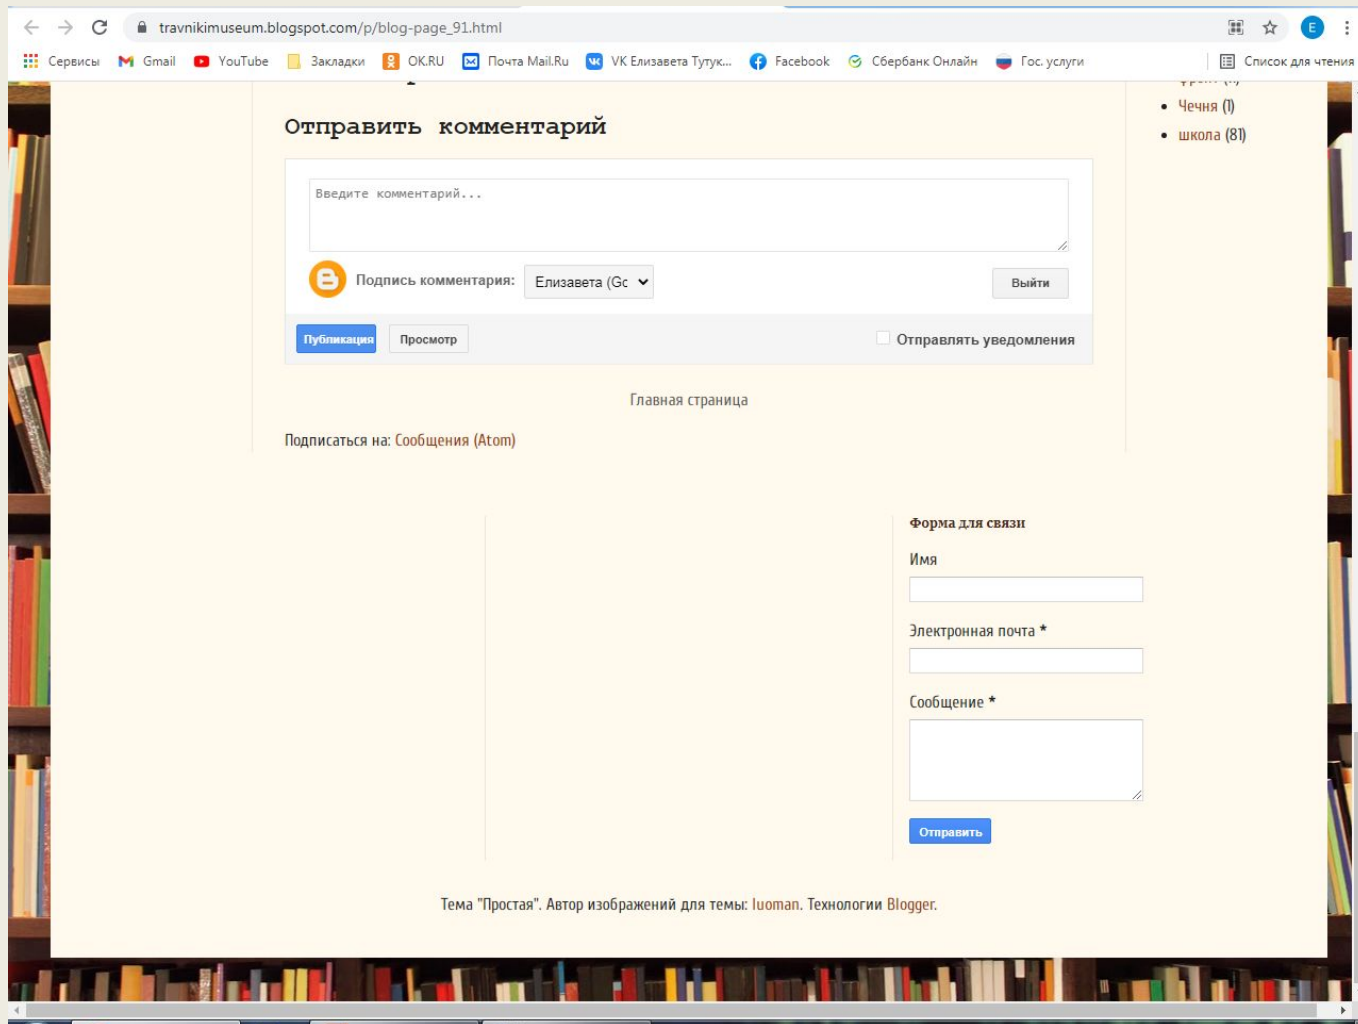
travnikimuseum.blogspot.com/p/blog-page_91.html

E

Сервисы Gmail YouTube Закладки OK.RU Почта Mail.Ru VK Елизавета Тутук... Facebook Сбербанк Онлайн Гос. услуги Список для чтения

Отправить комментарий

Введите комментарий...

Подпись комментария: Елизавета (Gc

Выйти

Публикация Просмотр

Отправлять уведомления

Главная страница

Подписаться на: Сообщения (Atom)

• Чечня (1)
• школа (81)

Форма для связи

Имя

Электронная почта *

Сообщение *

Отправить

Тема "Простая". Автор изображений для темы: luoman. Технологии Blogger.